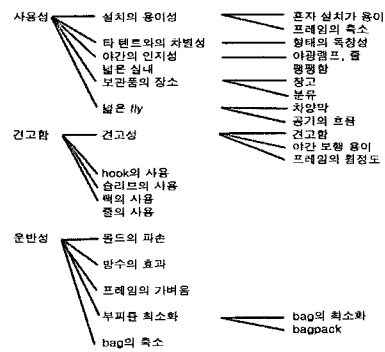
사용성
설치의 용이성
혼자 설치가 용이
프레임의 축소
타 텐트와의 차별성
형태의 독창성
야간의 인지성
야광램프, 줄
넓은 실내
팽팽함
보관품의 장소
창고
분류
넓은 fly
차양막
공기의 흐름

견고함
견고성
견고함
야간 보행 용이
프레임의 휨정도
hook의 사용
슬리브의 사용
팩의 사용
줄의 사용

운반성
폴드의 파손
방수의 효과
프레임의 가벼움
부피를 최소화
bag의 최소화
bagpack
bag의 축소